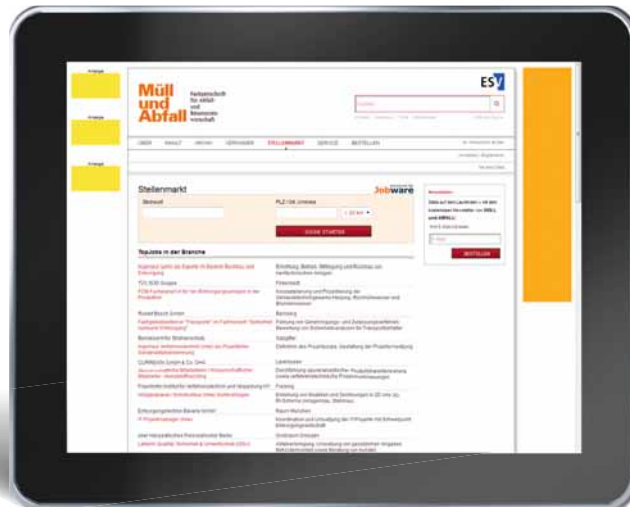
Müll und Abfall

Fachzeitschrift für Abfall- und Ressourcenwirtschaft

ESV

ÜBER
INHALT
ARCHIV
VERFASSER
STELLENMARKT
SERVICE
BESTELLEN

Stellenmarkt

Jobware

Stichwort

PLZ / Ort, Umkreis

SUCHE STARTEN

Topjobs in der Branche

TÜV SÜD Gruppe

Roland Berger GmbH

Bauaufsichtliche Straßenverwaltung

Jobs über Mitglieder

Experte Schwarzwald

Lebenswert

Forschung

Raum München

Newsletter

BESTELLEN

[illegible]